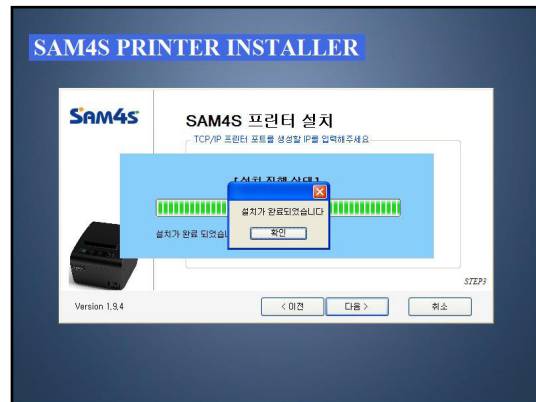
SAM4S PRINTER INSTALLER

SAM4S

SAM4S 프린터 설치

TCP/IP 프린터 포트를 생성할 IP를 입력해주세요

[설치 진행 상태]

설치가 완료되었습니다

설치가 완료 되었습니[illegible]

확인

STEP3

Version 1.9.4

< 이전

다음 >

취소